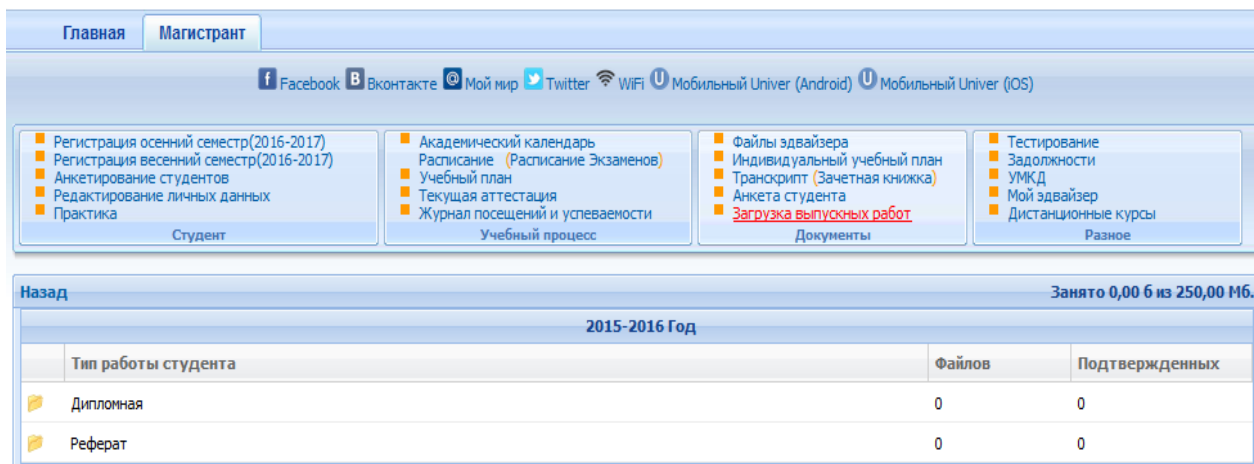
Главная Магистрант

Facebook Вконтакте Мой мир Twitter WiFi Мобильный Univer (Android) Мобильный Univer (iOS)

Регистрация осенний семестр(2016-2017)
Регистрация весенний семестр(2016-2017)
Анкетирование студентов
Редактирование личных данных
Практика
Студент

Академический календарь
Расписание (Расписание Экзаменов)
Учебный план
Текущая аттестация
Журнал посещений и успеваемости
Учебный процесс

Файлы эдвайзера
Индивидуальный учебный план
Транскрипт (Зачетная книжка)
Анкета студента
Загрузка выпускных работ
Документы

Тестирование
Задолжности
УМКД
Мой эдвайзер
Дистанционные курсы
Разное

Назад

Занято 0,00 б из 250,00 Мб.

2015-2016 Год

| | Тип работы студента | Файлов | Подтвержденных |
|---|---|---|---|
| | Дипломная | 0 | 0 |
| | Реферат | 0 | 0 |